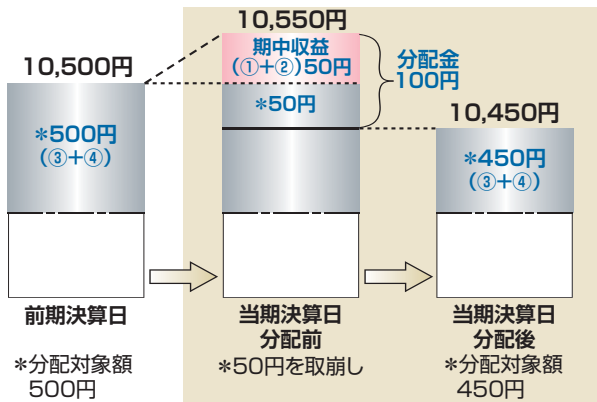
10,500円

*500円
(③+④)

前期決算日

*分配対象額
500円

10,550円

期中収益
(①+②)50円

*50円

分配金
100円

当期決算日
分配前

*50円を取崩し

10,450円

*450円
(③+④)

当期決算日
分配後

*分配対象額
450円